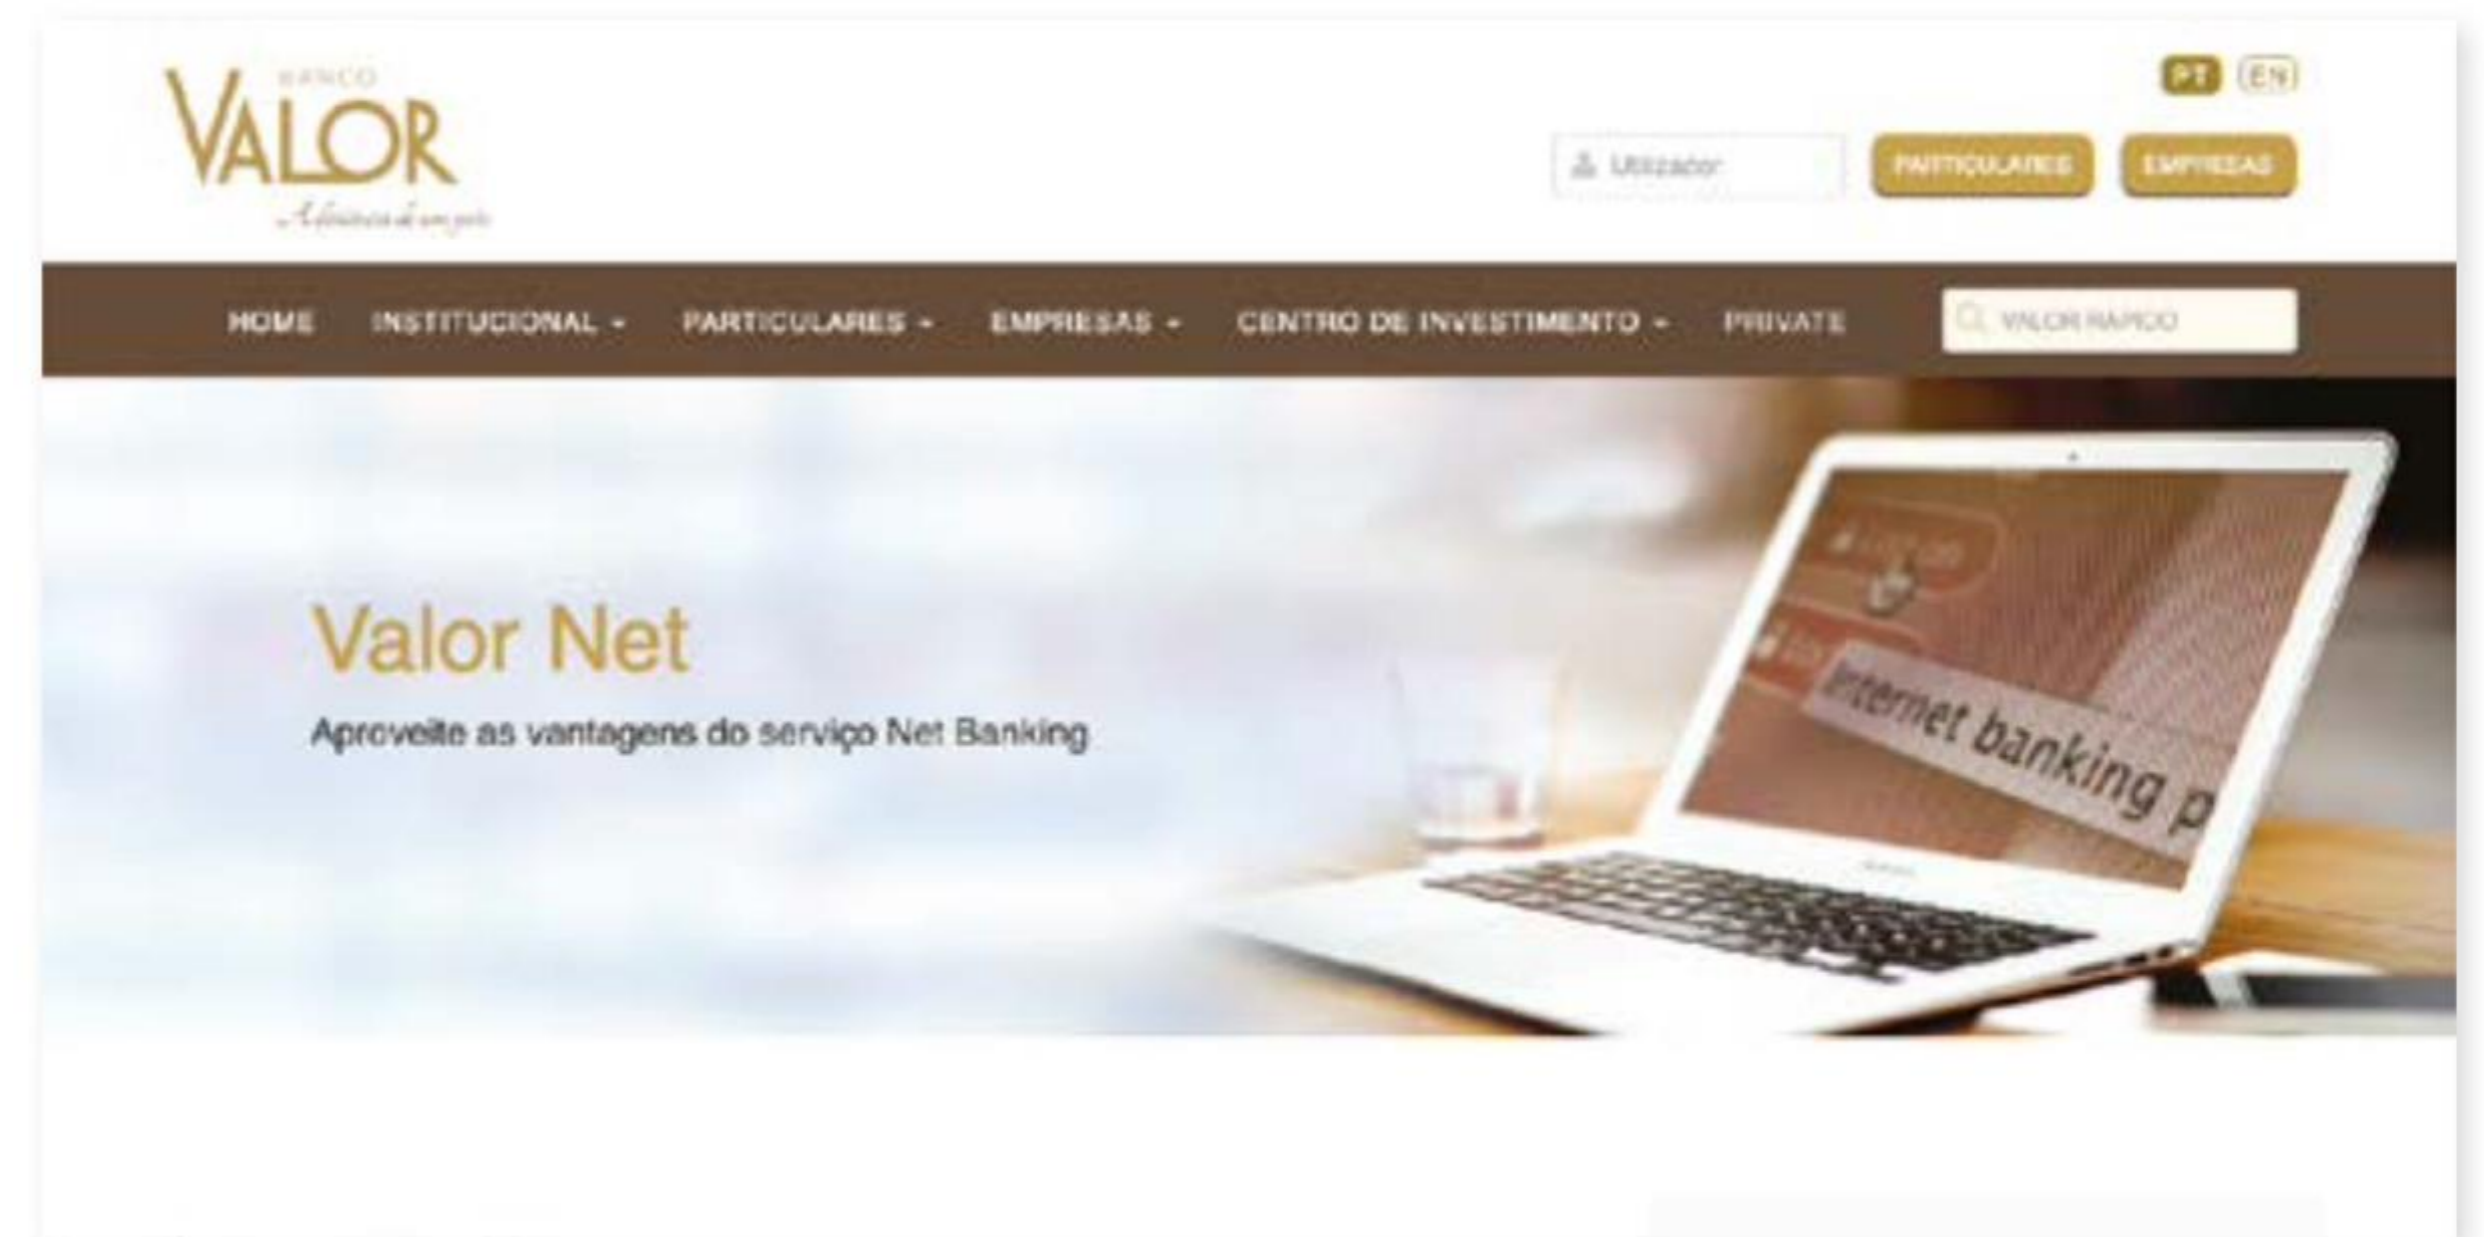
BANCO
VALOR
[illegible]

PT EN

Utilizador
PARTICULARES
EMPRESAS

HOME
INSTITUCIONAL
PARTICULARES
EMPRESAS
CENTRO DE INVESTIMENTO
PRIVATE
VALOR RAPIDO

Valor Net
Aproveite as vantagens do serviço Net Banking

internet banking p